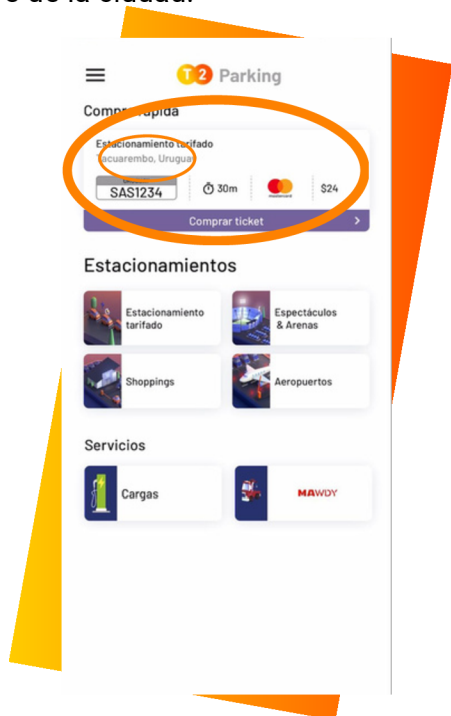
e de la ciudad.

T2 Parking

Compra rápida

Estacionamiento tarifado
Tacuarembo, Uruguay

SAS1234

30m

$24

Comprar ticket

Estacionamientos

Estacionamiento tarifado

Espectáculos & Arenas

Shoppings

Aeropuertos

Servicios

Cargas

MAWDY